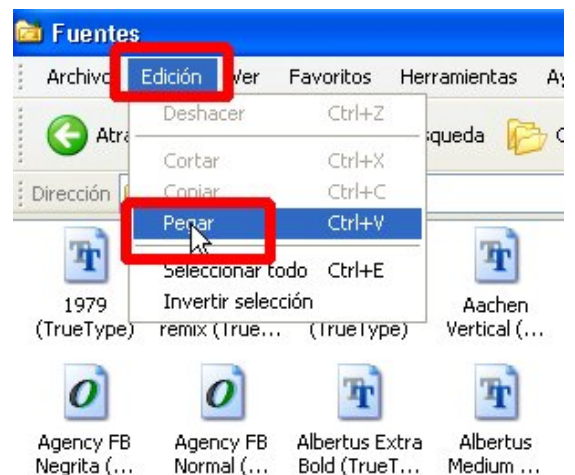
Fuentes

Archivo Edición Ver Favoritos Herramientas Ay

Deshacer Ctrl+Z
Cortar Ctrl+X
Copiar Ctrl+C
Pegar Ctrl+V
Seleccionar todo Ctrl+E
Invertir selección

Atrás
squeda
Dirección

1979 (TrueType)
remix (True...
(TrueType)
Aachen Vertical (...
Agency FB Negrita (...
Agency FB Normal (...
Albertus Extra Bold (TrueT...
Albertus Medium ...